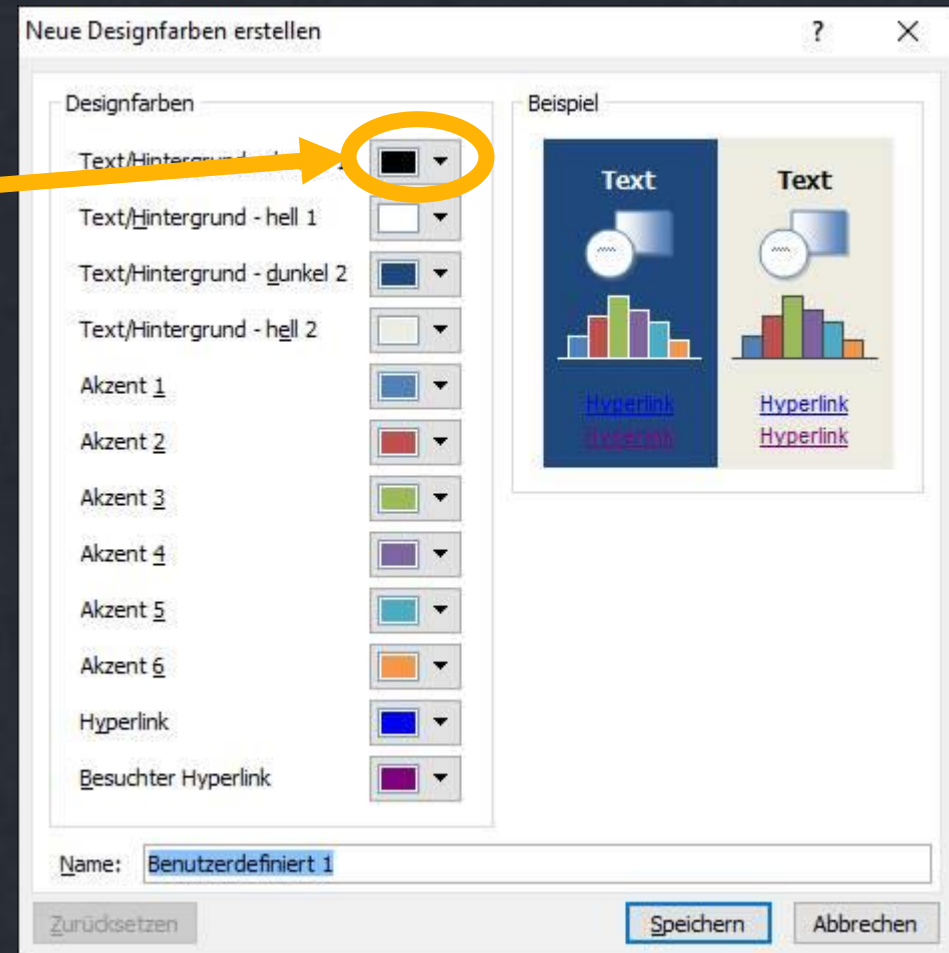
Neue Designfarben erstellen

?

X

Designfarben

Text/Hintergrund - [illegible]

Text/Hintergrund - hell 1

Text/Hintergrund - dunkel 2

Text/Hintergrund - hell 2

Akzent 1

Akzent 2

Akzent 3

Akzent 4

Akzent 5

Akzent 6

Hyperlink

Besuchter Hyperlink

Beispiel

Text

Hyperlink

Hyperlink

Text

Hyperlink

Hyperlink

Name: Benutzerdefiniert 1

Zurücksetzen

Speichern

Abbrechen